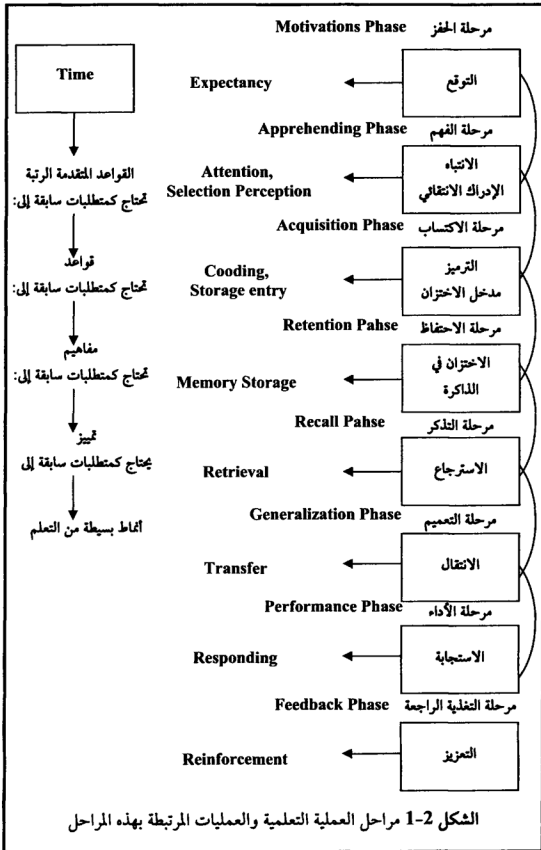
Motivations Phase مرحلة الحفز

Time

التوقع

Expectancy

Apprehending Phase مرحلة الفهم

الانتباه
الإدراك الانتقائي

Attention, Selection Perception

القواعد المتقدمة الرتبة
تحتاج كمتطلبات سابقة إلى:

Acquisition Phase مرحلة الاكتساب

الترميز
مدخل الاختزان

Cooding, Storage entry

قواعد
تحتاج كمتطلبات سابقة إلى:

Retention Pahse مرحلة الاحتفاظ

الاختزان في الذاكرة

Memory Storage

مفاهيم
تحتاج كمتطلبات سابقة إلى:

Recall Pahse مرحلة التذكر

الاسترجاع

Retrieval

تمييز
يحتاج كمتطلبات سابقة إلى

Generalization Phase مرحلة التعميم

الانتقال

Transfer

أنماط بسيطة من التعلم

Performance Phase مرحلة الأداء

الاستجابة

Responding

Feedback Phase مرحلة التغذية الراجعة

التعزيز

Reinforcement

الشكل 2-1 مراحل العملية التعلمية والعمليات المرتبطة بهذه المراحل